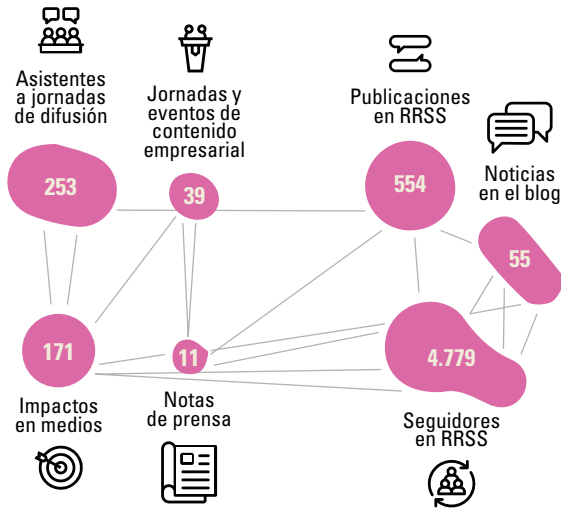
Asistentes a jornadas de difusión

253

Jornadas y eventos de contenido empresarial

39

Publicaciones en RRSS

554

Noticias en el blog

55

171

Impactos en medios

11

Notas de prensa

4.779

Seguidores en RRSS